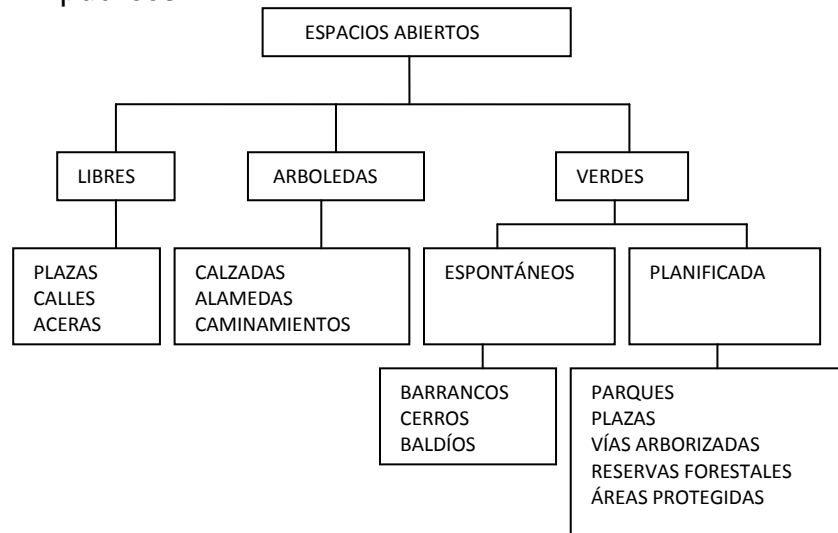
ESPACIOS ABIERTOS

LIBRES

ARBOLEDAS

VERDES

PLAZAS
CALLES
ACERAS

CALZADAS
ALAMEDAS
CAMINAMIENTOS

ESPONTÁNEOS

PLANIFICADA

BARRANCOS
CERROS
BALDÍOS

PARQUES
PLAZAS
VÍAS ARBORIZADAS
RESERVAS FORESTALES
ÁREAS PROTEGIDAS